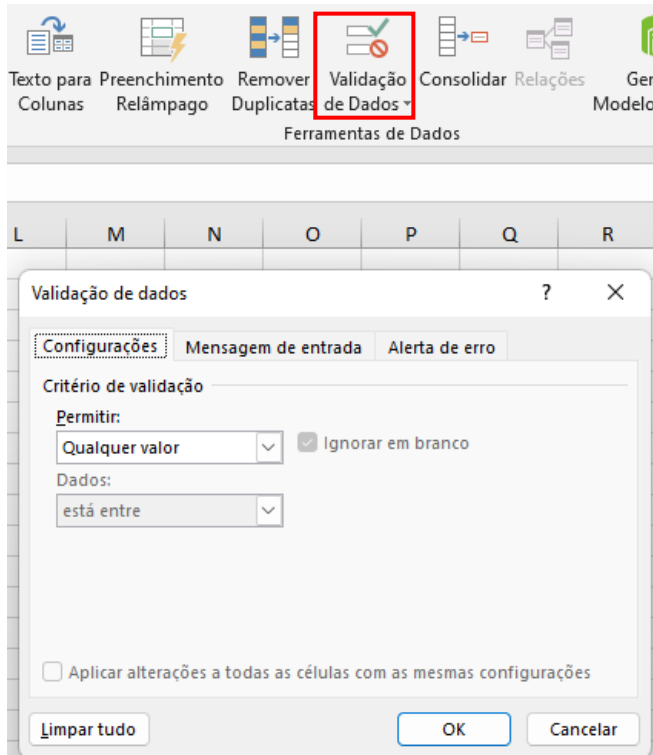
Texto para Colunas
Preenchimento Relâmpago
Remover Duplicatas
Validação de Dados
Consolidar
Relações
Ger Modelo
Ferramentas de Dados

L M N O P Q R

Validação de dados
?
X

Configurações
Mensagem de entrada
Alerta de erro

Critério de validação
Permitir:
Qualquer valor
Ignorar em branco
Dados:
está entre

Aplicar alterações a todas as células com as mesmas configurações

Limpar tudo
OK
Cancelar